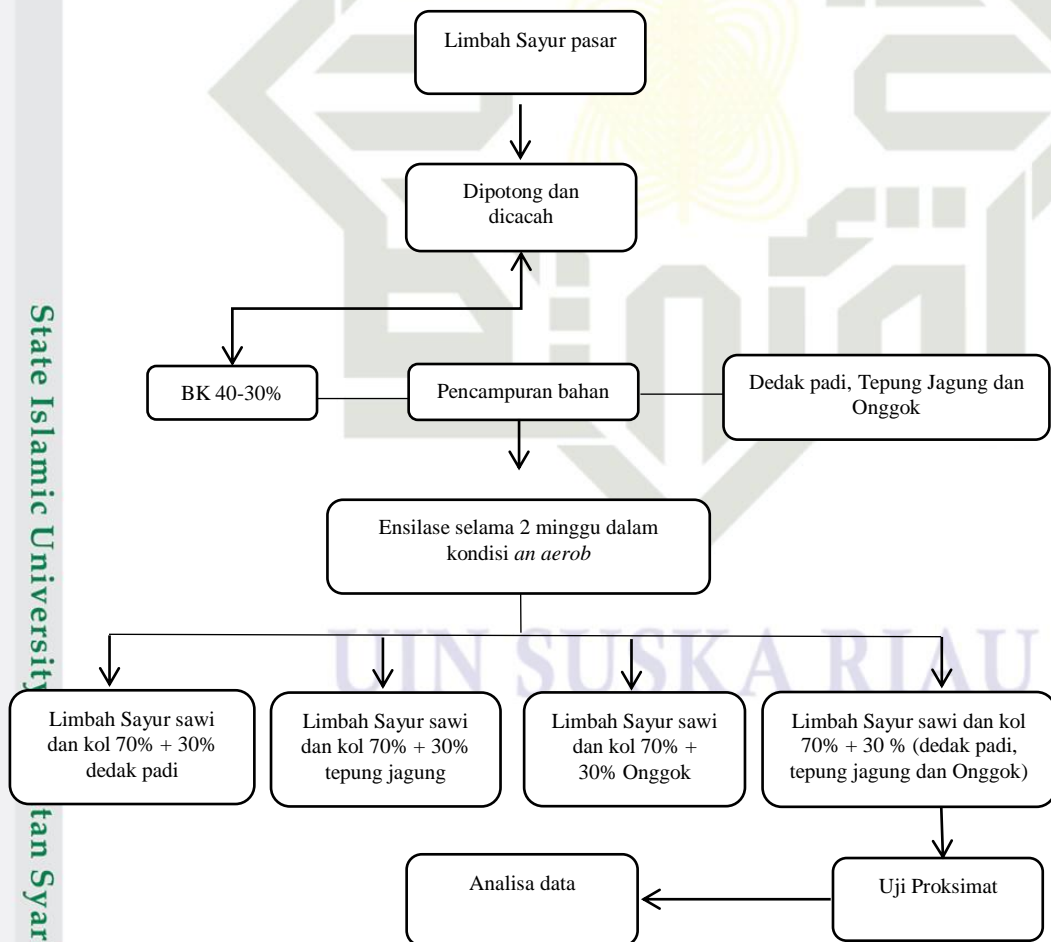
Limbah Sayur pasar

Dipotong dan dicacah

BK 40-30%

Pencampuran bahan

Dedak padi, Tepung Jagung dan Onggok

Ensilase selama 2 minggu dalam kondisi *an aerob*

Limbah Sayur sawi dan kol 70% + 30% dedak padi

Limbah Sayur sawi dan kol 70% + 30% tepung jagung

Limbah Sayur sawi dan kol 70% + 30% Onggok

Limbah Sayur sawi dan kol 70% + 30 % (dedak padi, tepung jagung dan Onggok)

Uji Proksimat

Analisa data

State Islamic Universit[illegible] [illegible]tan Syar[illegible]

UIN SUSKA RIAU